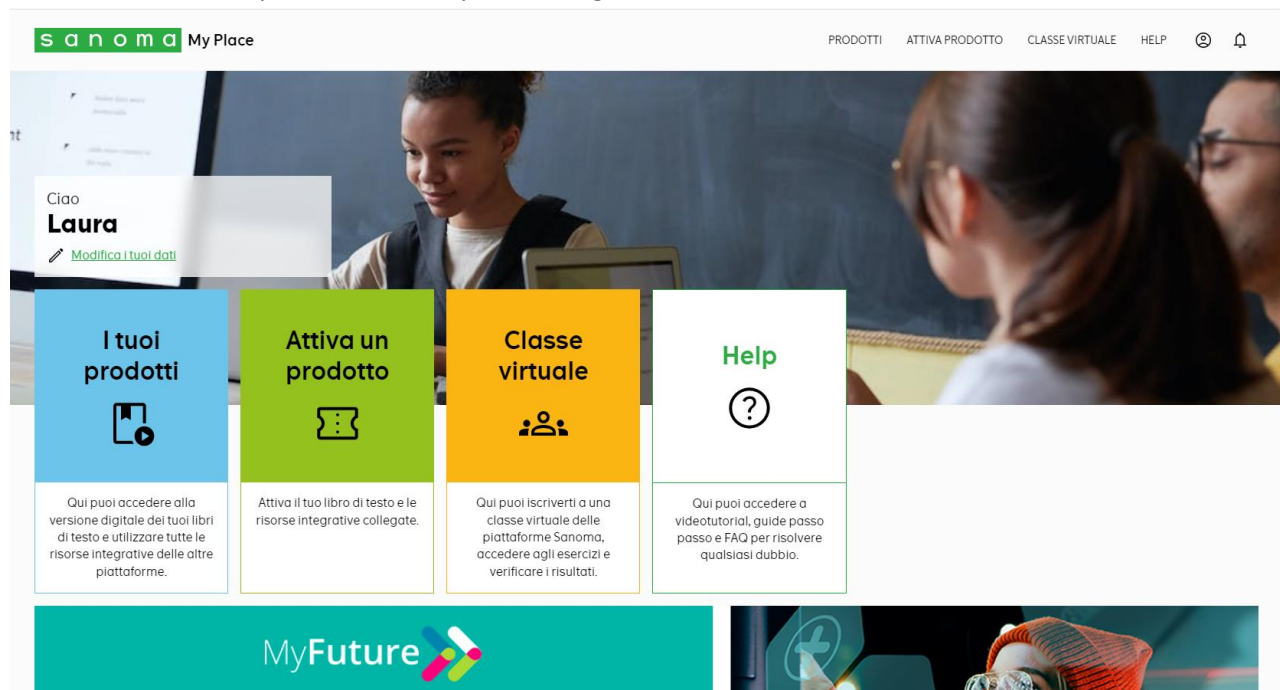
sanoma My Place

PRODOTTI ATTIVA PRODOTTO CLASSE VIRTUALE HELP

Ciao
Laura
Modifica i tuoi dati

I tuoi prodotti

Qui puoi accedere alla versione digitale dei tuoi libri di testo e utilizzare tutte le risorse integrative delle altre piattaforme.

Attiva un prodotto

Attiva il tuo libro di testo e le risorse integrative collegate.

Classe virtuale

Qui puoi iscriverti a una classe virtuale delle piattaforme Sanoma, accedere agli esercizi e verificare i risultati.

Help

Qui puoi accedere a videotutorial, guide passo passo e FAQ per risolvere qualsiasi dubbio.

MyFuture